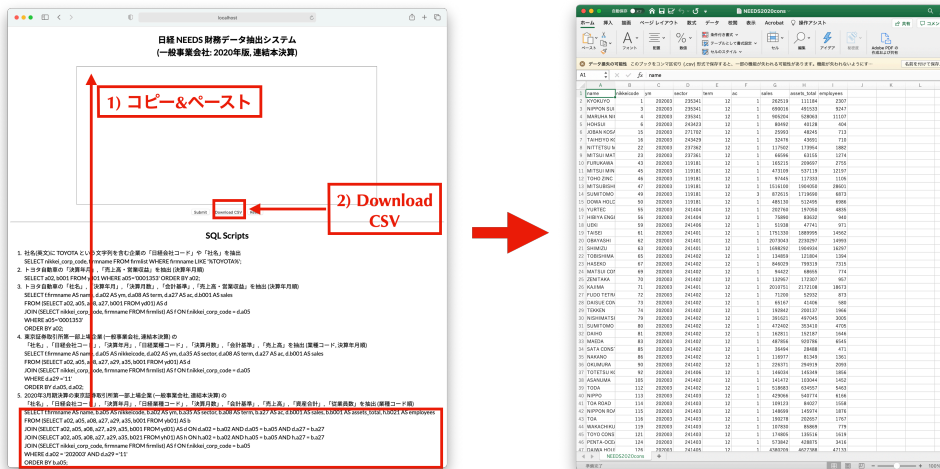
localhost

日経 NEEDS 財務データ抽出システム
(一般事業会社: 2020年版, 連結本決算)

1) コピー&ペースト

2) Download CSV

Submit Download CSV

SQL Scripts

1. 社名(英文)に TOYOTA という文字列を含む企業の「日経会社コード」や「社名」を抽出
SELECT nikkei_corp_code, firmname FROM firmlist WHERE firmname LIKE '%TOYOTA%';
2. トヨタ自動車の「決算年月」、「売上高・営業収益」を抽出 (決算年月順)
SELECT a02, b001 FROM yd01 WHERE a05='0001353' ORDER BY a02;
3. トヨタ自動車の「社名」、「決算年月」、「決算月数」、「会計基準」、「売上高・営業収益」を抽出 (決算年月順)
SELECT firmname AS name, d.a02 AS ym, d.a08 AS term, d.a27 AS ac, d.b001 AS sales
FROM (SELECT a02, a05, a08, a27, b001 FROM yd01) AS d
JOIN (SELECT nikkei_corp_code, firmname FROM firmlist) AS f ON f.nikkei_corp_code = d.a05
WHERE a05='0001353'
ORDER BY a02;
4. 東証最終取引所第一部上場企業(一般事業会社, 連結本決算) の
「社名」、「日経会社コード」、「決算年月」、「日経業種コード」、「決算月数」、「会計基準」、「売上高」を抽出 (業種コード, 決算年月順)
SELECT firmname AS name, d.a05 AS nikkeicode, d.a02 AS ym, d.a35 AS sector, d.a08 AS term, d.a27 AS ac, d.b001 AS sales
FROM (SELECT a02, a05, a08, a27, a29, a35, b001 FROM yd01) AS d
JOIN (SELECT nikkei_corp_code, firmname FROM firmlist) AS f ON f.nikkei_corp_code = d.a05
WHERE d.a29 = '11'
ORDER BY d.a05, d.a02;
5. 2020年3月期決算の東京証券取引所第一部上場企業(一般事業会社, 連結本決算) の
「社名」、「日経会社コード」、「決算年月」、「日経業種コード」、「決算月数」、「会計基準」、「売上高」、「資産合計」、「従業員数」を抽出 (業種コード順)
SELECT firmname AS name, d.a05 AS nikkeicode, d.a02 AS ym, d.a35 AS sector, d.a08 AS term, d.a27 AS ac, d.b001 AS sales, b.b001 AS assets_total, h.b021 AS employees
FROM (SELECT a02, a05, a08, a27, a29, a35, b001 FROM yd01) AS d
JOIN (SELECT a02, a05, a08, a27, a29, a35, b001 FROM yb01) AS b ON d.a02 = b.a02 AND d.a05 = b.a05 AND d.a27 = b.a27
JOIN (SELECT a02, a05, a08, a27, a29, a35, b021 FROM yh01) AS h ON h.a02 = b.a02 AND h.a05 = b.a05 AND h.a27 = b.a27
JOIN (SELECT nikkei_corp_code, firmname FROM firmlist) AS f ON f.nikkei_corp_code = d.a05
WHERE d.a02 = '202003' AND d.a29 = '11'
ORDER BY b.a05;

NEEDS2020cons

ホーム 挿入 描画 ページレイアウト 数式 データ 校閲 表示 Acrobat 操作アシスト

データ損失の可能性 このブックをコンマ区切り (.csv) 形式で保存すると、一部の機能が失われる可能性があります。機能が失われないようにするには、Excel ファイル形式で保存してください。 名前を付けて保存

A1 name

| | A | B | C | D | E | F | G | H | I |
|---|---|---|---|---|---|---|---|---|---|
| 1 | name | nikkeicode | ym | sector | term | ac | sales | assets_total | employees |
| 2 | KYOKUYO | 1 | 202003 | 235341 | 12 | 1 | 262519 | 111184 | 2307 |
| 3 | NIPPON SUI | 3 | 202003 | 235341 | 12 | 1 | 693016 | 491533 | 9247 |
| 4 | MARUHA NI | 5 | 202003 | 235341 | 12 | 1 | 905204 | 528063 | 11107 |
| 5 | HOHSUI | 6 | 202003 | 243423 | 12 | 1 | 80492 | 40138 | 404 |
| 6 | JOBAN KOSA | 15 | 202003 | 271702 | 12 | 1 | 25993 | 48245 | 713 |
| 7 | TAIHEIYO KO | 20 | 202003 | 243429 | 12 | 1 | 32478 | 43691 | 753 |
| 8 | NITTETSU M | 22 | 202003 | 237362 | 12 | 1 | 117502 | 173964 | 1882 |
| 9 | MITSUI MAT | 23 | 202003 | 237361 | 12 | 1 | 66596 | 63105 | 1274 |